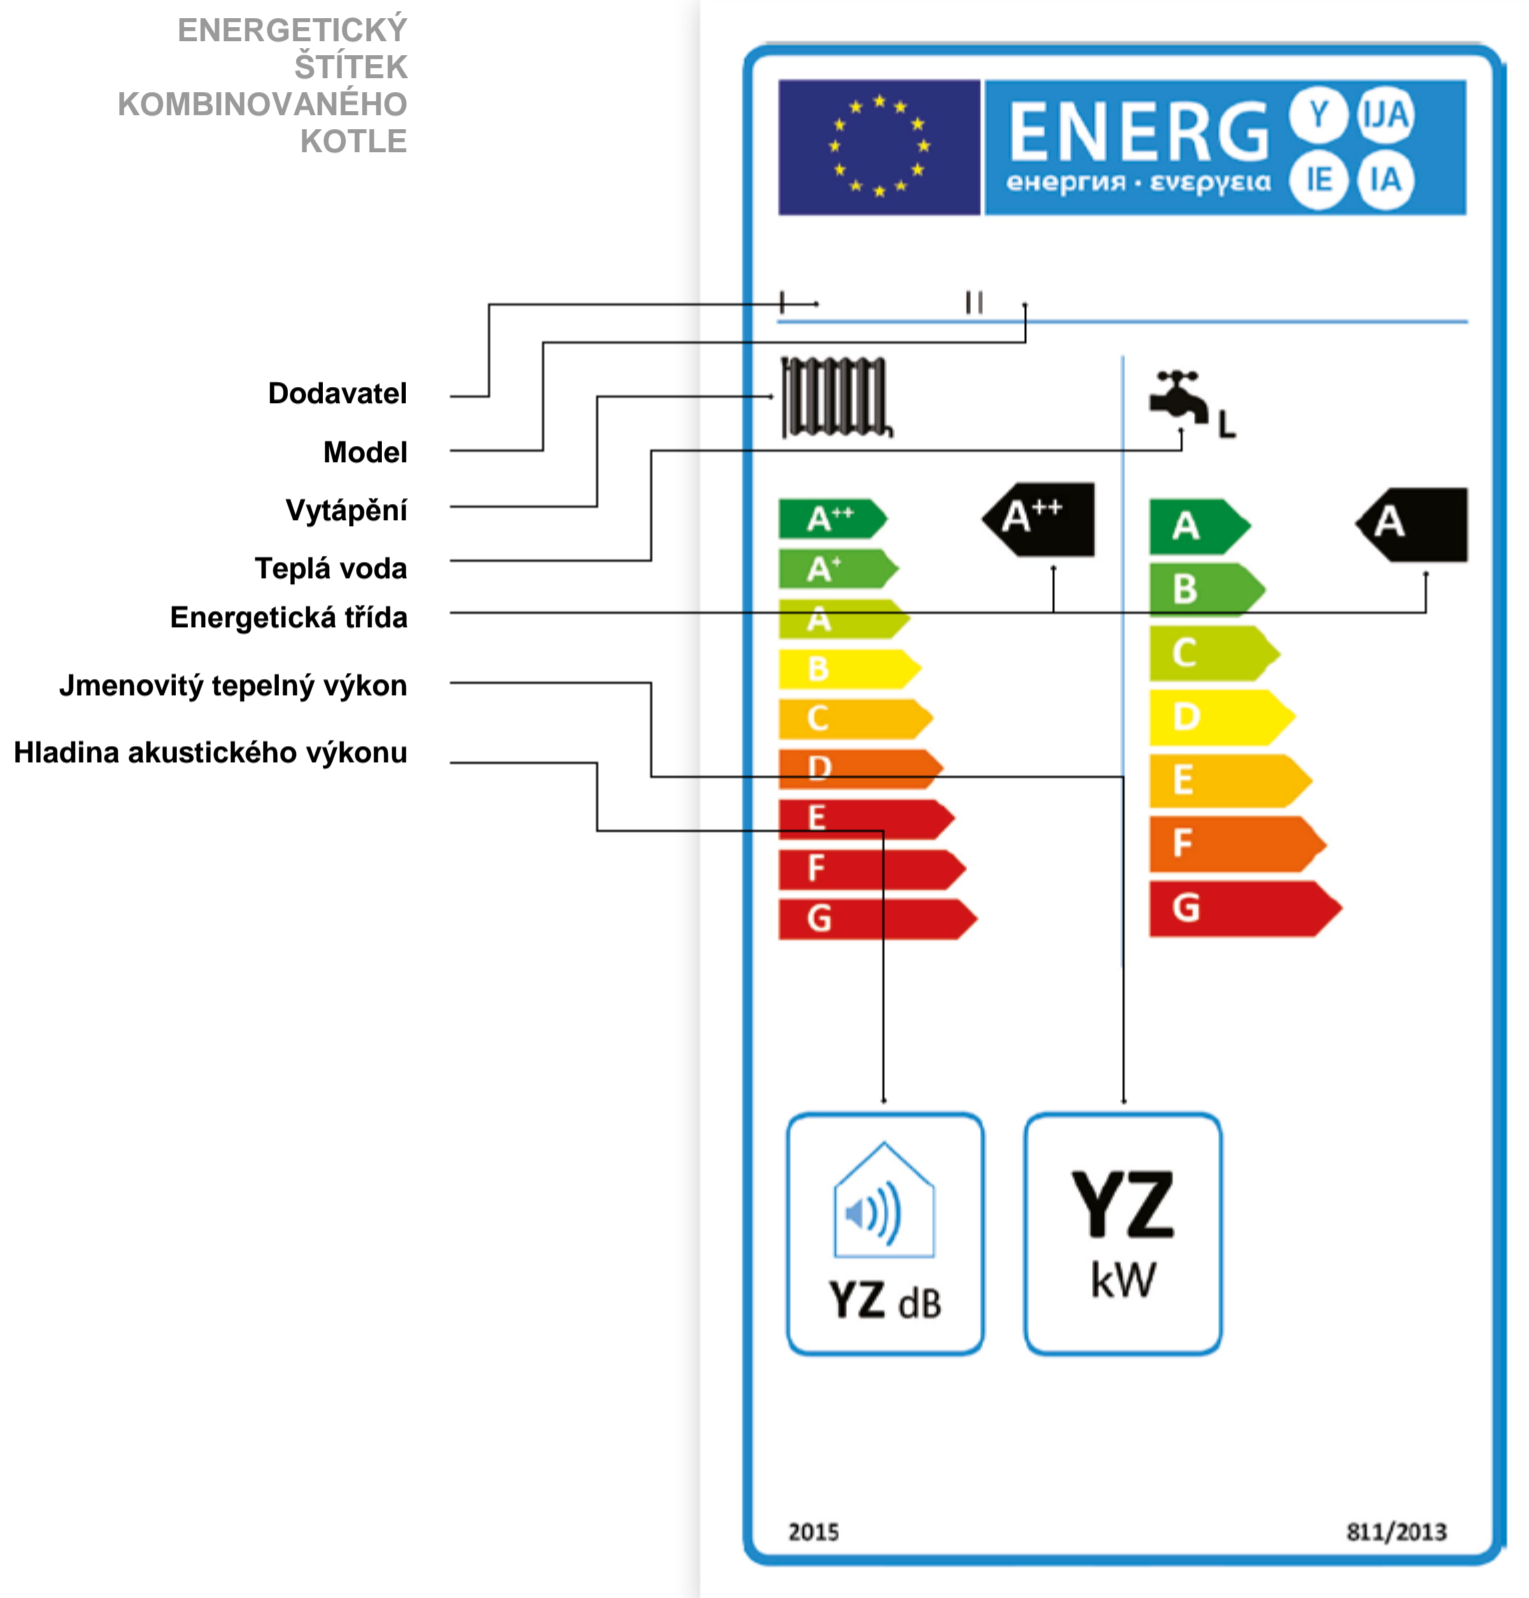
ENERGETICKÝ ŠTÍTEK KOMBINOVANÉHO KOTLE

Dodavatel

Model

Vytápění

Teplá voda

Energetická třída

Jmenovitý tepelný výkon

Hladina akustického výkonu

ENERG
енергия · ενεργεια
Y IJA IE IA

I II

L

$A^{++}$
$A^{+}$
A
B
C
D
E
F
G

$A^{++}$

A
B
C
D
E
F
G

A

YZ dB

YZ
kW

2015

811/2013